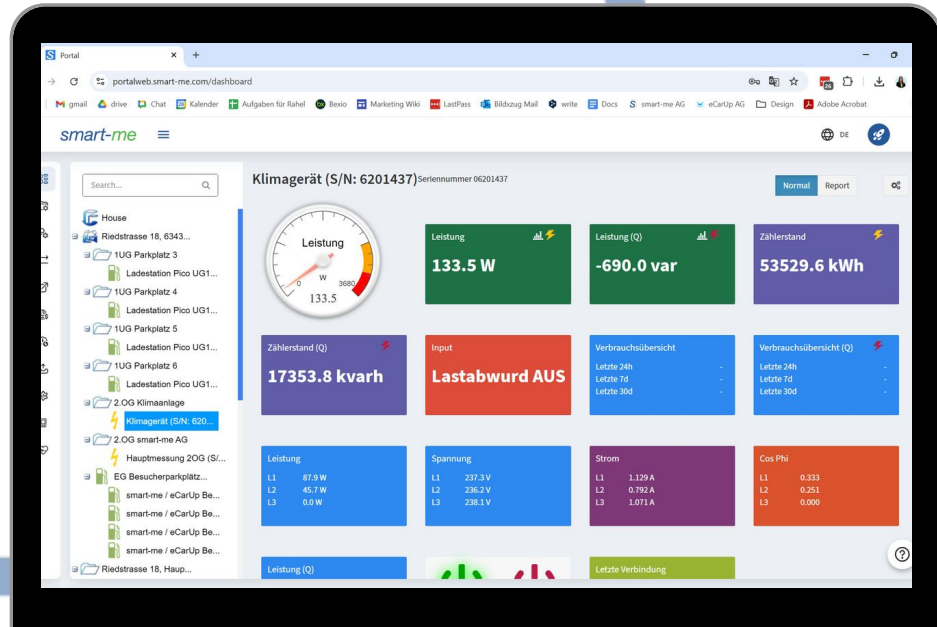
Portal

portalweb.smart-me.com/dashboard

gmail drive Chat Kalender Aufgaben für Rahel Bexio Marketing Wiki LastPass Bildzug Mail write Docs smart-me AG eCarUp AG Design Adobe Acrobat

smart-me

DE

Search...

House
Riedstrasse 18, 6343...
1UG Parkplatz 3
Ladestation Pico UG1...
1UG Parkplatz 4
Ladestation Pico UG1...
1UG Parkplatz 5
Ladestation Pico UG1...
1UG Parkplatz 6
Ladestation Pico UG1...
2.OG Klimaanlage
Klimagerät (S/N: 620...
2.OG smart-me AG
Hauptmessung 2OG (S/...
EG Besucherparkplätz...
smart-me / eCarUp Be...
smart-me / eCarUp Be...
smart-me / eCarUp Be...
smart-me / eCarUp Be...
Riedstrasse 18, Haup...

Klimagerät (S/N: 6201437) Seriennummer 06201437

Normal Report

Leistung
W
0
3680
133.5

Leistung
133.5 W

Leistung (Q)
-690.0 var

Zählerstand
53529.6 kWh

Zählerstand (Q)
17353.8 kvarh

Input
Lastabwurd AUS

Verbrauchsübersicht
Letzte 24h -
Letzte 7d -
Letzte 30d -

Verbrauchsübersicht (Q)
Letzte 24h -
Letzte 7d -
Letzte 30d -

Leistung
L1 87.9 W
L2 45.7 W
L3 0.0 W

Spannung
L1 237.3 V
L2 236.2 V
L3 238.1 V

Strom
L1 1.129 A
L2 0.792 A
L3 1.071 A

Cos Phi
L1 0.333
L2 0.251
L3 0.000

Leistung (Q)

Letzte Verbindung